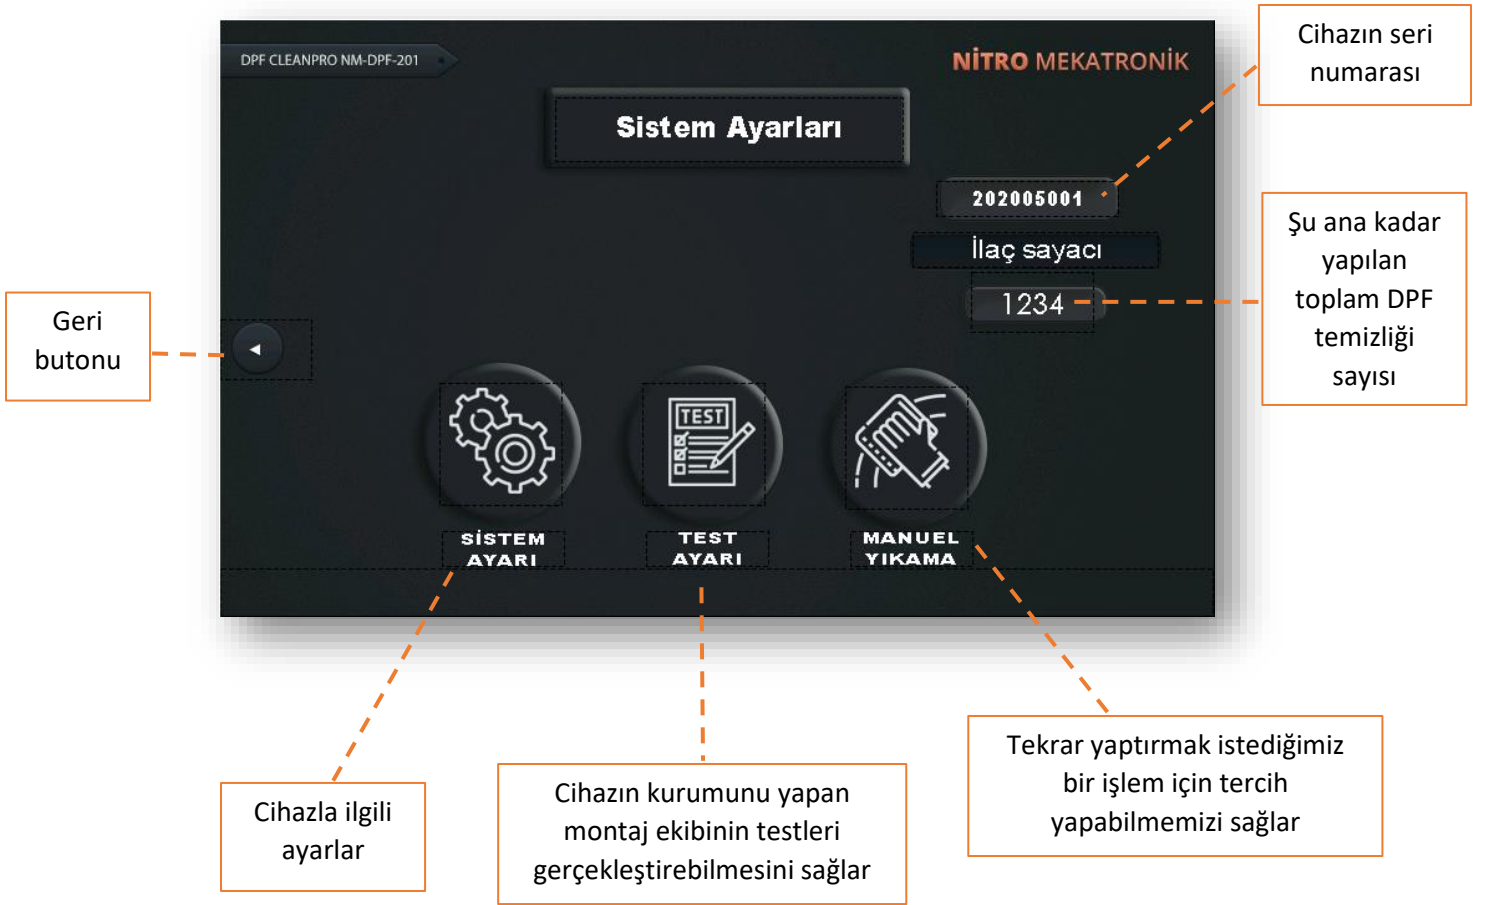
DPF CLEANPRO NM-DPF-201

NİTRO MEKATRONİK

Sistem Ayarları

Cihazın seri numarası

202005001

İlaç sayacı

1234

Şu ana kadar yapılan toplam DPF temizliği sayısı

Geri butonu

TEST

SİSTEM AYARI

TEST AYARI

MANUEL YIKAMA

Cihazla ilgili ayarlar

Cihazın kurumunu yapan montaj ekibinin testleri gerçekleştirebilmesini sağlar

Tekrar yaptırmak istediğimiz bir işlem için tercih yapabilmemizi sağlar